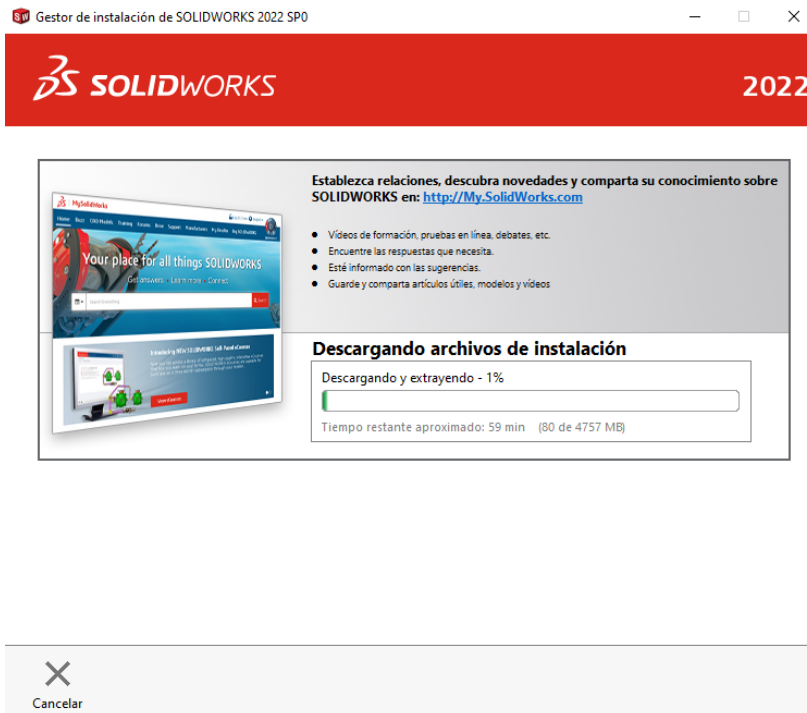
Gestor de instalación de SOLIDWORKS 2022 SP0

SOLIDWORKS

2022

MySolidWorks

Your place for all things SOLIDWORKS

Get answers · Learn more · Connect

Establezca relaciones, descubra novedades y comparta su conocimiento sobre SOLIDWORKS en: http://My.SolidWorks.com

- Vídeos de formación, pruebas en línea, debates, etc.
- Encuentre las respuestas que necesita.
- Esté informado con las sugerencias.
- Guarde y comparta artículos útiles, modelos y vídeos

Descargando archivos de instalación

Descargando y extrayendo - 1%

Tiempo restante aproximado: 59 min (80 de 4757 MB)

Cancelar